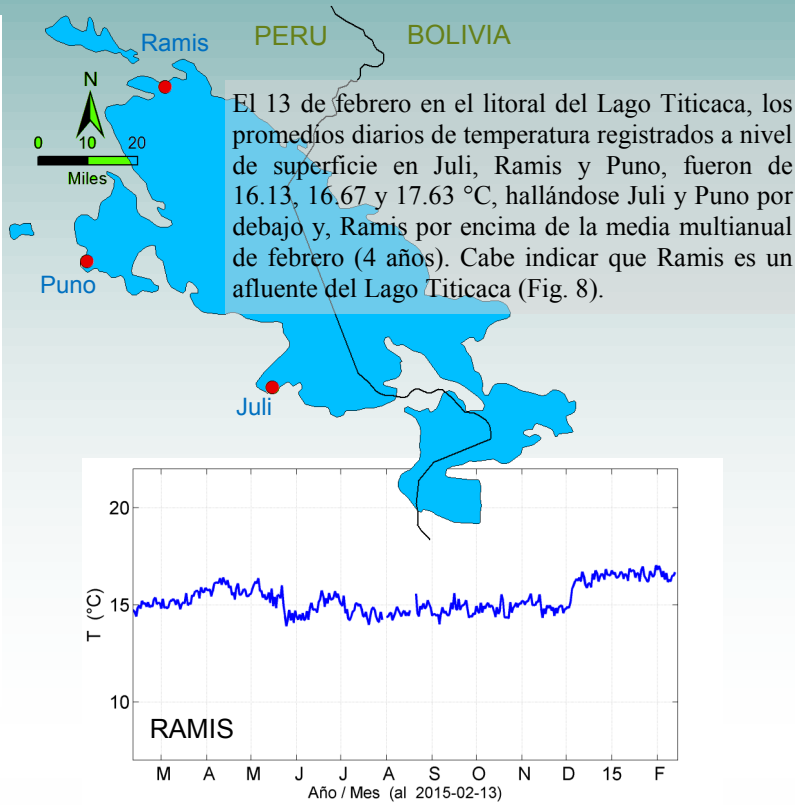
Ramis

PERU

BOLIVIA

N

0 10 20

Miles

Puno

Juli

El 13 de febrero en el litoral del Lago Titicaca, los promedios diarios de temperatura registrados a nivel de superficie en Juli, Ramis y Puno, fueron de 16.13, 16.67 y 17.63 °C, hallándose Juli y Puno por debajo y, Ramis por encima de la media multianual de febrero (4 años). Cabe indicar que Ramis es un afluente del Lago Titicaca (Fig. 8).

20

15

10

T (°C)

RAMIS

M A M J J A S O N D 15 F

Año / Mes (al 2015-02-13)